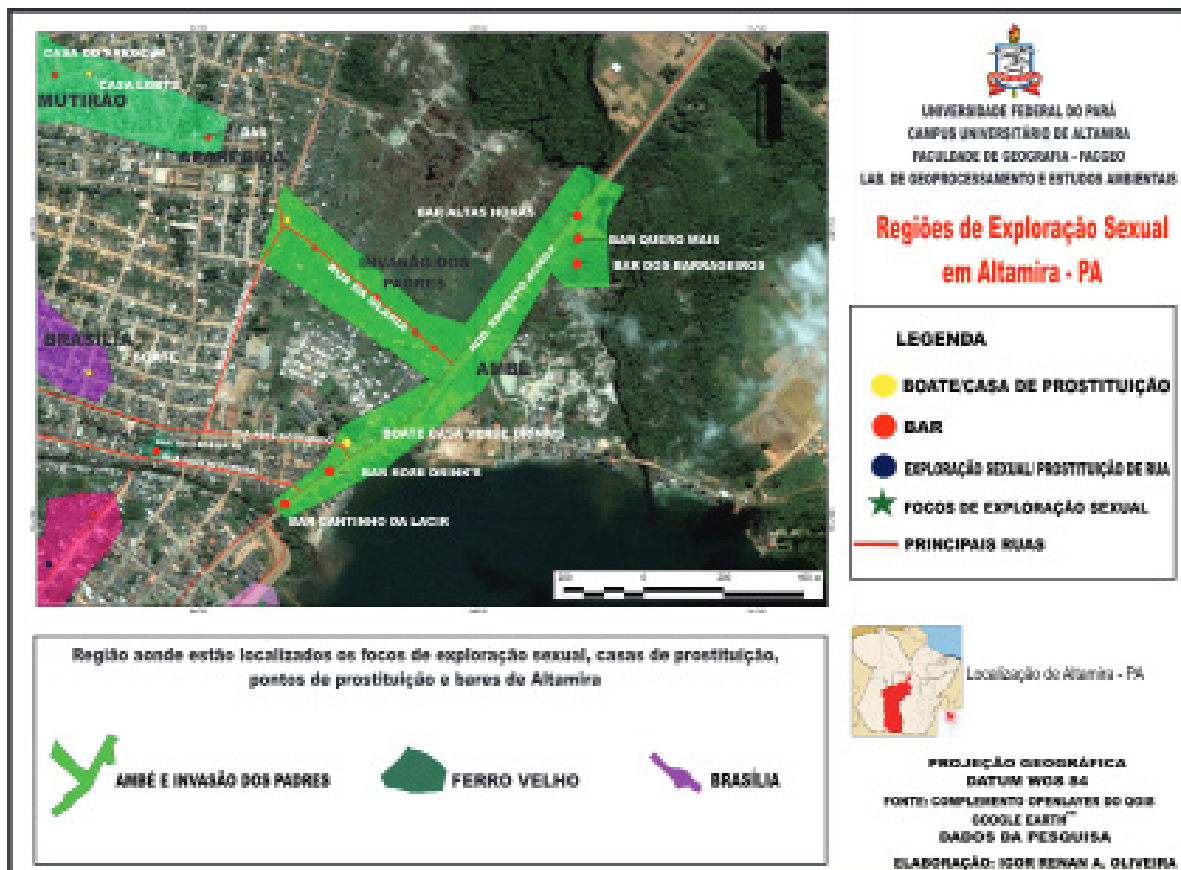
CASA DO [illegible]
CASA LIGHT
MUTIRÃO
BAR
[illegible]
BAR ALTAS HORAS
BAR QUERO MAIS
BAR DOS BARRAGEIROS
INVASÃO DOS PADRES
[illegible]
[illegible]
BRASÍLIA
BOATE
AMBÉ
BOATE CASA VERDE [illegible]
BAR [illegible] DRINK'S
BAR CANTINHO DA LACIR

UNIVERSIDADE FEDERAL DO PARÁ
CAMPUS UNIVERSITÁRIO DE ALTAMIRA
FACULDADE DE GEOGRAFIA - FACGEO
LAB. DE GEOPROCESSAMENTO E ESTUDOS AMBIENTAIS

Regiões de Exploração Sexual em Altamira - PA

LEGENDA
BOATE/CASA DE PROSTITUIÇÃO
BAR
EXPLORAÇÃO SEXUAL/ PROSTITUIÇÃO DE RUA
FOCOS DE EXPLORAÇÃO SEXUAL
PRINCIPAIS RUAS

Região aonde estão localizados os focos de exploração sexual, casas de prostituição, pontos de prostituição e bares de Altamira

AMBÉ E INVASÃO DOS PADRES
FERRO VELHO
BRASÍLIA

Localização de Altamira - PA

PROJEÇÃO GEOGRÁFICA
DATUM WGS 84
FONTE: COMPLEMENTO OPENLAYES DO QGIS GOOGLE EARTH™
DADOS DA PESQUISA
ELABORAÇÃO: IGOR RENAN A. OLIVEIRA